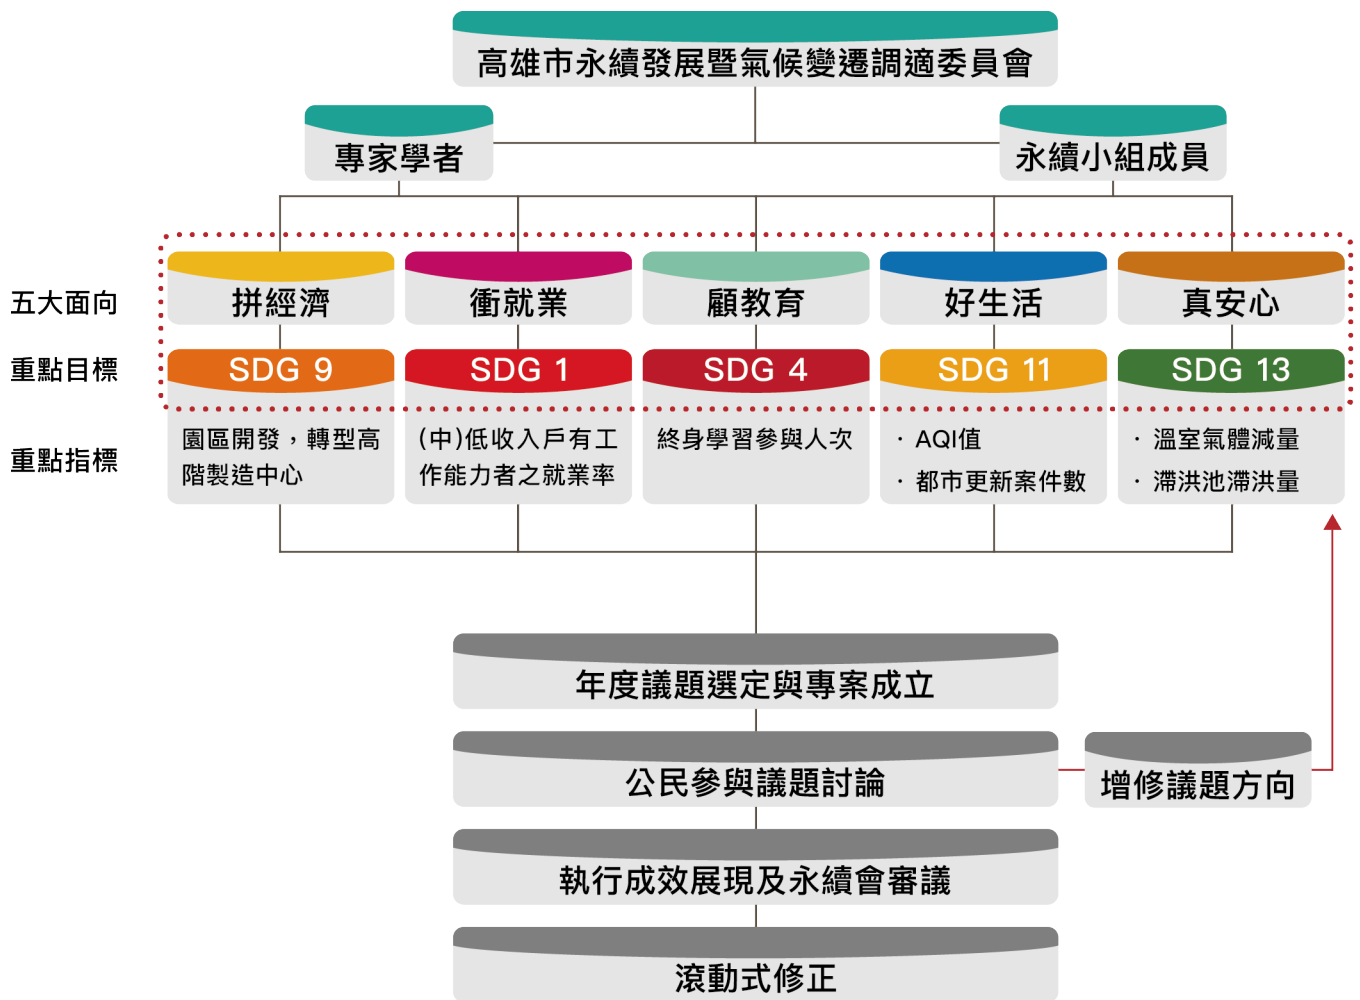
高雄市永續發展暨氣候變遷調適委員會

專家學者

永續小組成員

五大面向

重點目標

重點指標

拼經濟

SDG 9

園區開發，轉型高階製造中心

衝就業

SDG 1

(中)低收入戶有工作能力者之就業率

顧教育

SDG 4

終身學習參與人次

好生活

SDG 11

・AQI值

・都市更新案件數

真安心

SDG 13

・溫室氣體減量

・滯洪池滯洪量

年度議題選定與專案成立

公民參與議題討論

增修議題方向

執行成效展現及永續會審議

滾動式修正